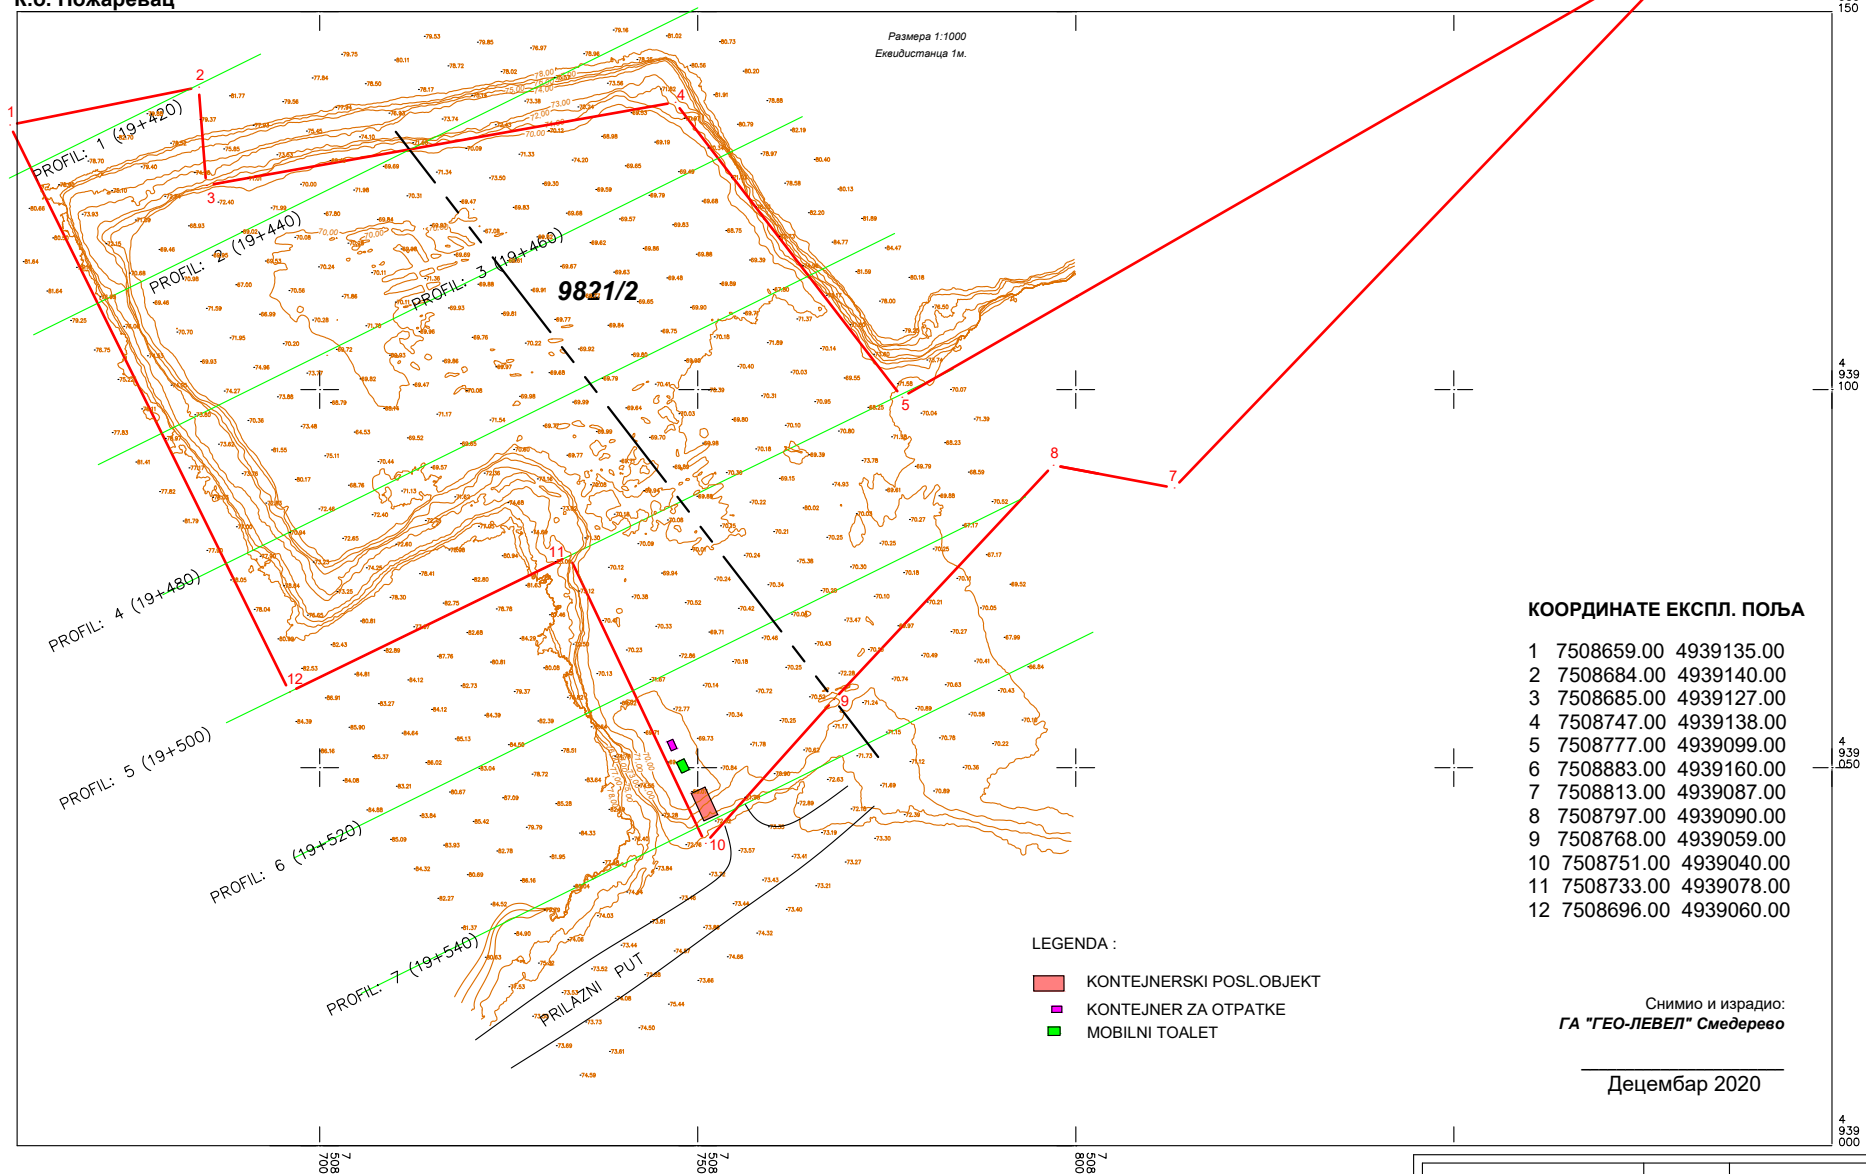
К.О. Пожаревац

Размера 1:1000
Еквидистанца 1м.

9821/2

PROFIL: 1 (19+420)
PROFIL: 2 (19+440)
PROFIL: 3 (19+460)
PROFIL: 4 (19+480)
PROFIL: 5 (19+500)
PROFIL: 6 (19+520)
PROFIL: 7 (19+540)

PRILAZNI PUT

1 2 3 4 5 7 8 9 10 11 12

КООРДИНАТЕ ЕКСПЛ. ПОЉА

1 7508659.00 4939135.00
2 7508684.00 4939140.00
3 7508685.00 4939127.00
4 7508747.00 4939138.00
5 7508777.00 4939099.00
6 7508883.00 4939160.00
7 7508813.00 4939087.00
8 7508797.00 4939090.00
9 7508768.00 4939059.00
10 7508751.00 4939040.00
11 7508733.00 4939078.00
12 7508696.00 4939060.00

LEGENDA :
KONTEJNERSKI POSL.OBJEKT
KONTEJNER ZA OTPATKE
MOBILNI TOALET

Снимио и израдио:
ГА "ГЕО-ЛЕВЕЛ" Смедерево

Децембар 2020

4 939 150
4 939 100
4 939 050
4 939 000
7 508 700
7 508 750
7 508 800